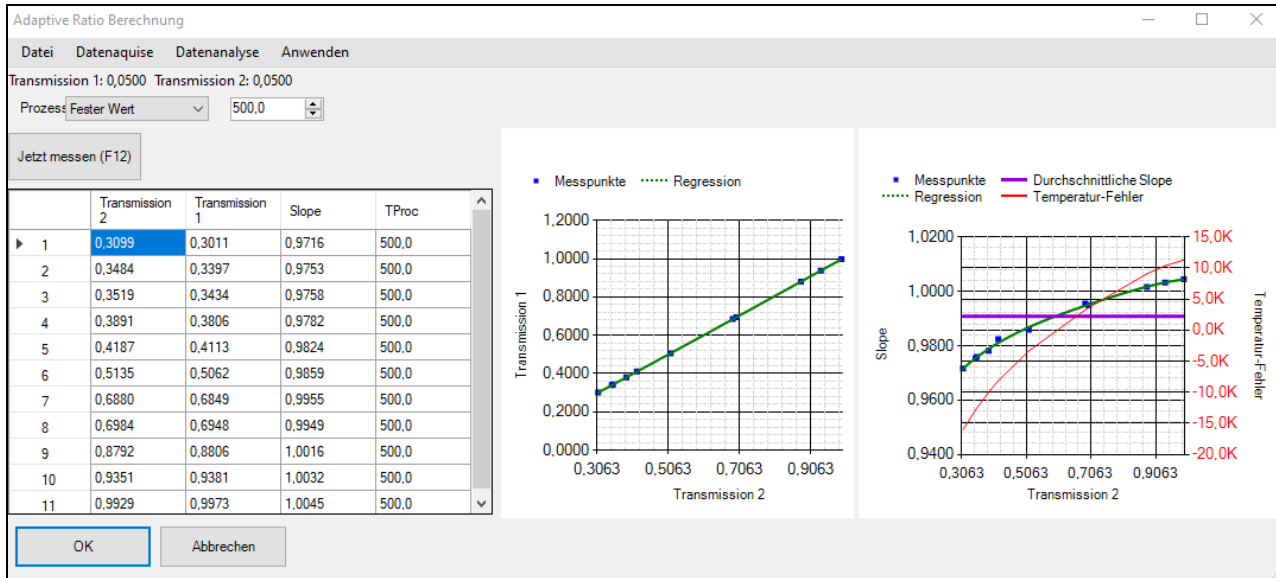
Adaptive Ratio Berechnung

Datei Datenaquise Datenanalyse Anwenden

Transmission 1: 0,0500 Transmission 2: 0,0500

Prozess Fester Wert 500,0

Jetzt messen (F12)

| | Transmission 2 | Transmission 1 | Slope | TProc |
|---|---|---|---|---|
| 1 | 0,3099 | 0,3011 | 0,9716 | 500,0 |
| 2 | 0,3484 | 0,3397 | 0,9753 | 500,0 |
| 3 | 0,3519 | 0,3434 | 0,9758 | 500,0 |
| 4 | 0,3891 | 0,3806 | 0,9782 | 500,0 |
| 5 | 0,4187 | 0,4113 | 0,9824 | 500,0 |
| 6 | 0,5135 | 0,5062 | 0,9859 | 500,0 |
| 7 | 0,6880 | 0,6849 | 0,9955 | 500,0 |
| 8 | 0,6984 | 0,6948 | 0,9949 | 500,0 |
| 9 | 0,8792 | 0,8806 | 1,0016 | 500,0 |
| 10 | 0,9351 | 0,9381 | 1,0032 | 500,0 |
| 11 | 0,9929 | 0,9973 | 1,0045 | 500,0 |

Messpunkte Regression

1,2000
1,0000
0,8000
0,6000
0,4000
0,2000
0,0000
Transmission 1
0,3063 0,5063 0,7063 0,9063
Transmission 2

Messpunkte Durchschnittliche Slope
Regression Temperatur-Fehler

1,0200
1,0000
0,9800
0,9600
0,9400
Slope
15,0K
10,0K
5,0K
0,0K
-5,0K
-10,0K
-15,0K
-20,0K
Temperatur-Fehler
0,3063 0,5063 0,7063 0,9063
Transmission 2

OK Abbrechen